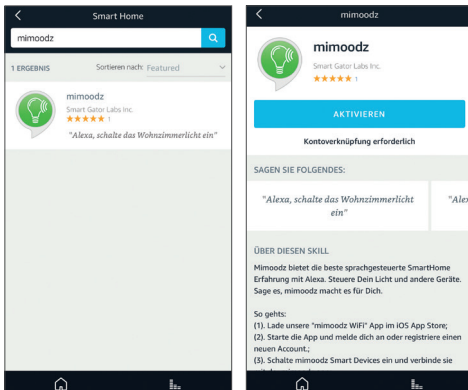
Smart Home

mimoodz

1 ERGEBNIS

Sortieren nach: Featured

mimoodz

Smart Gator Labs Inc.

★★★★★ 1

"Alexa, schalte das Wohnzimmerlicht ein"

mimoodz

mimoodz

Smart Gator Labs Inc.

★★★★★ 1

AKTIVIEREN

Kontoverknüpfung erforderlich

SAGEN SIE FOLGENDES:

"Alexa, schalte das Wohnzimmerlicht ein"

"Alex

ÜBER DIESEN SKILL

Mimoodz bietet die beste sprachgesteuerte SmartHome Erfahrung mit Alexa. Steuere Dein Licht und andere Geräte. Sage es, mimoodz macht es für Dich.

So gehts:
(1). Lade unsere "mimoodz WiFi" App im iOS App Store;
(2). Starte die App und melde dich an oder registriere einen neuen Account.;
(3). Schalte mimoodz Smart Devices ein und verbinde sie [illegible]